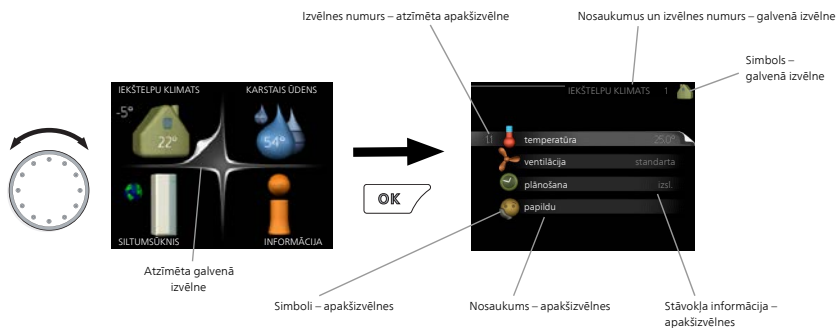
Izvēlnes numurs – atzīmēta apakšizvēlne

Nosaukumus un izvēlnes numurs – galvenā izvēlne

Simbols – galvenā izvēlne

IEKŠTELPU KLIMATS

KARSTAIS ŪDENS

-5°

22°

54°

SILTUMSŪKNIS

INFORMĀCIJA

Atzīmēta galvenā izvēlne

OK

IEKŠTELPU KLIMATS 1

1.1 temperatūra 25.0

ventilācija standarta

plānošana izsl

papildu

Simboli – apakšizvēlnes

Nosaukums – apakšizvēlnes

Stāvokļa informācija – apakšizvēlnes